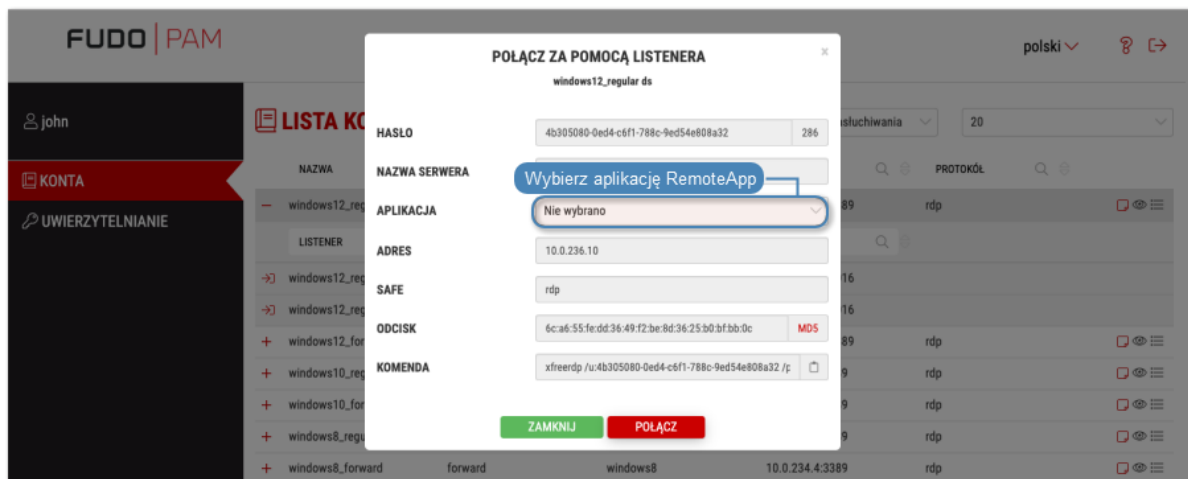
FUDO | PAM

polski

john

KONTA

UWIERZYTELNIANIE

LISTA KO

NAZWA

windows12_reg

LISTENER

windows12_reg

windows12_reg

windows12_for

windows10_reg

windows10_for

windows8_regu

windows8_forward forward windows8 10.0.234.4:3389 rdp

słuchiwania 20

PROTOKÓŁ

389 rdp

16

16

389 rdp

9 rdp

9 rdp

9 rdp

POŁĄCZ ZA POMOCĄ LISTENERA

windows12_regular ds

HASŁO 4b305080-0ed4-c6f1-788c-9ed54e808a32 286

NAZWA SERWERA

Wybierz aplikację RemoteApp

APLIKACJA Nie wybrano

ADRES 10.0.236.10

SAFE rdp

ODCISK 6c:a6:55:fe:dd:36:49:f2:be:8d:36:25:b0:bf:bb:0c MD5

KOMENDA xfreerdp /u:4b305080-0ed4-c6f1-788c-9ed54e808a32 /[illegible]

ZAMKNIJ POŁĄCZ